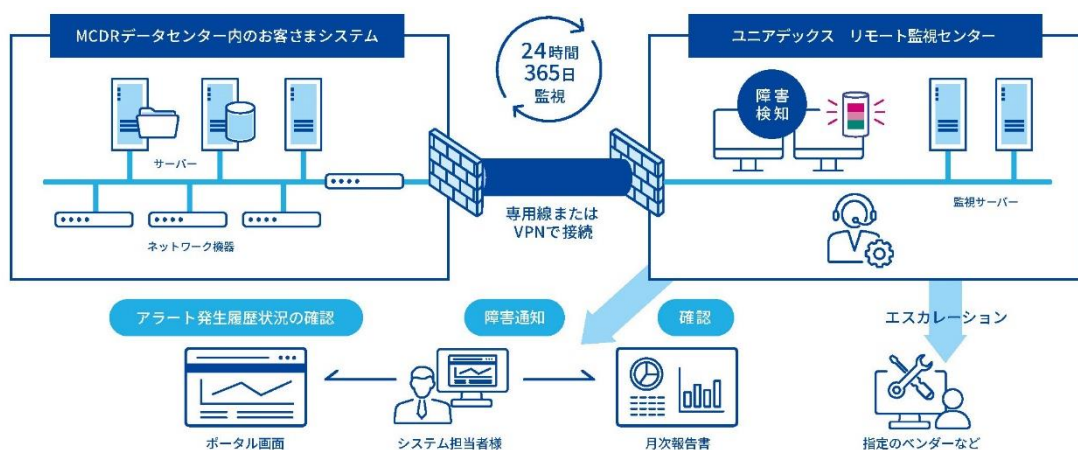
MCDRデータセンター内のお客さまシステム

24時間
365日
監視

ユニアデックス　リモート監視センター

サーバー

ネットワーク機器

障害
検知

監視サーバー

専用線または
VPNで接続

アラート発生履歴状況の確認

障害通知

確認

エスカレーション

ポータル画面

システム担当者様

月次報告書

指定のベンダーなど